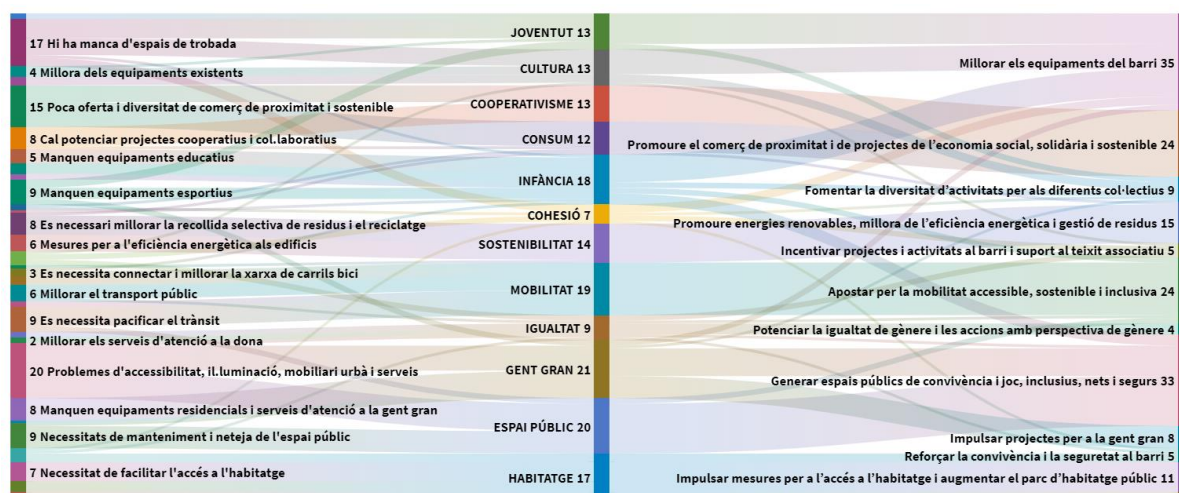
17 Hi ha manca d'espais de trobada
4 Millora dels equipaments existents
15 Poca oferta i diversitat de comerç de proximitat i sostenible
8 Cal potenciar projectes cooperatius i col.laboratius
5 Manquen equipaments educatius
9 Manquen equipaments esportius
8 Es necessari millorar la recollida selectiva de residus i el reciclatge
6 Mesures per a l'eficiència energètica als edificis
3 Es necessita connectar i millorar la xarxa de carrils bici
6 Millorar el transport públic
9 Es necessita pacificar el trànsit
2 Millorar els serveis d'atenció a la dona
20 Problemes d'accessibilitat, il.luminació, mobiliari urbà i serveis
8 Manquen equipaments residencials i serveis d'atenció a la gent gran
9 Necessitats de manteniment i neteja de l'espai públic
7 Necessitat de facilitar l'accés a l'habitatge

JOVENTUT 13
CULTURA 13
COOPERATIVISME 13
CONSUM 12
INFÀNCIA 18
COHESIÓ 7
SOSTENIBILITAT 14
MOBILITAT 19
IGUALTAT 9
GENT GRAN 21
ESPAI PÚBLIC 20
HABITATGE 17

Millorar els equipaments del barri 35
Promoure el comerç de proximitat i de projectes de l'economia social, solidària i sostenible 24
Fomentar la diversitat d'activitats per als diferents col·lectius 9
Promoure energies renovables, millora de l'eficiència energètica i gestió de residus 15
Incentivar projectes i activitats al barri i suport al teixit associatiu 5
Apostar per la mobilitat accessible, sostenible i inclusiva 24
Potenciar la igualtat de gènere i les accions amb perspectiva de gènere 4
Generar espais públics de convivència i joc, inclusius, nets i segurs 33
Impulsar projectes per a la gent gran 8
Reforçar la convivència i la seguretat al barri 5
Impulsar mesures per a l'accés a l'habitatge i augmentar el parc d'habitatge públic 11